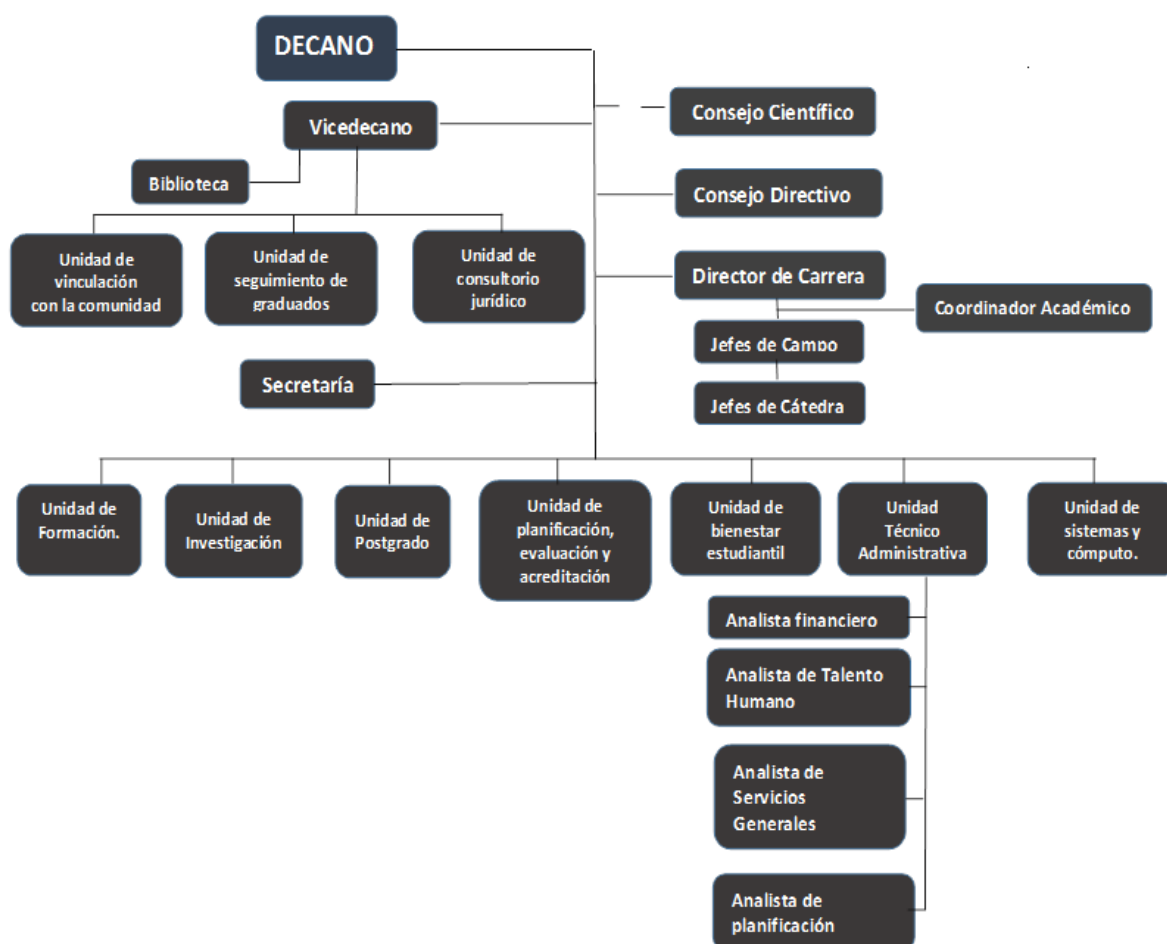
DECANO

Consejo Científico

Vicedecano

Biblioteca

Consejo Directivo

Unidad de vinculación con la comunidad

Unidad de seguimiento de graduados

Unidad de consultorio jurídico

Director de Carrera

Coordinador Académico

Jefes de Campo

Secretaría

Jefes de Cátedra

Unidad de Formación.

Unidad de Investigación

Unidad de Postgrado

Unidad de planificación, evaluación y acreditación

Unidad de bienestar estudiantil

Unidad Técnico Administrativa

Unidad de sistemas y cómputo.

Analista financiero

Analista de Talento Humano

Analista de Servicios Generales

Analista de planificación